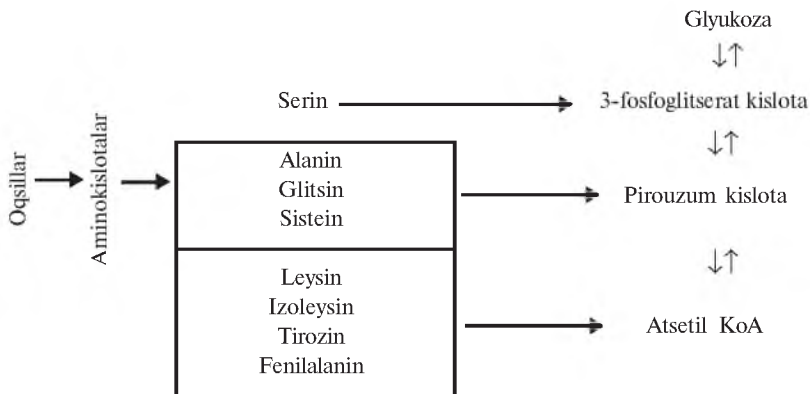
Glyukoza
$\downarrow\uparrow$
Serin
3-fosfoglitserat kislota
$\downarrow\uparrow$
Oqsillar
Aminokislotalar
Alanin
Glitsin
Sistein
Pirouzum kislota
$\downarrow\uparrow$
Leysin
Izoleysin
Tirozin
Fenilalanin
Atsetil KoA